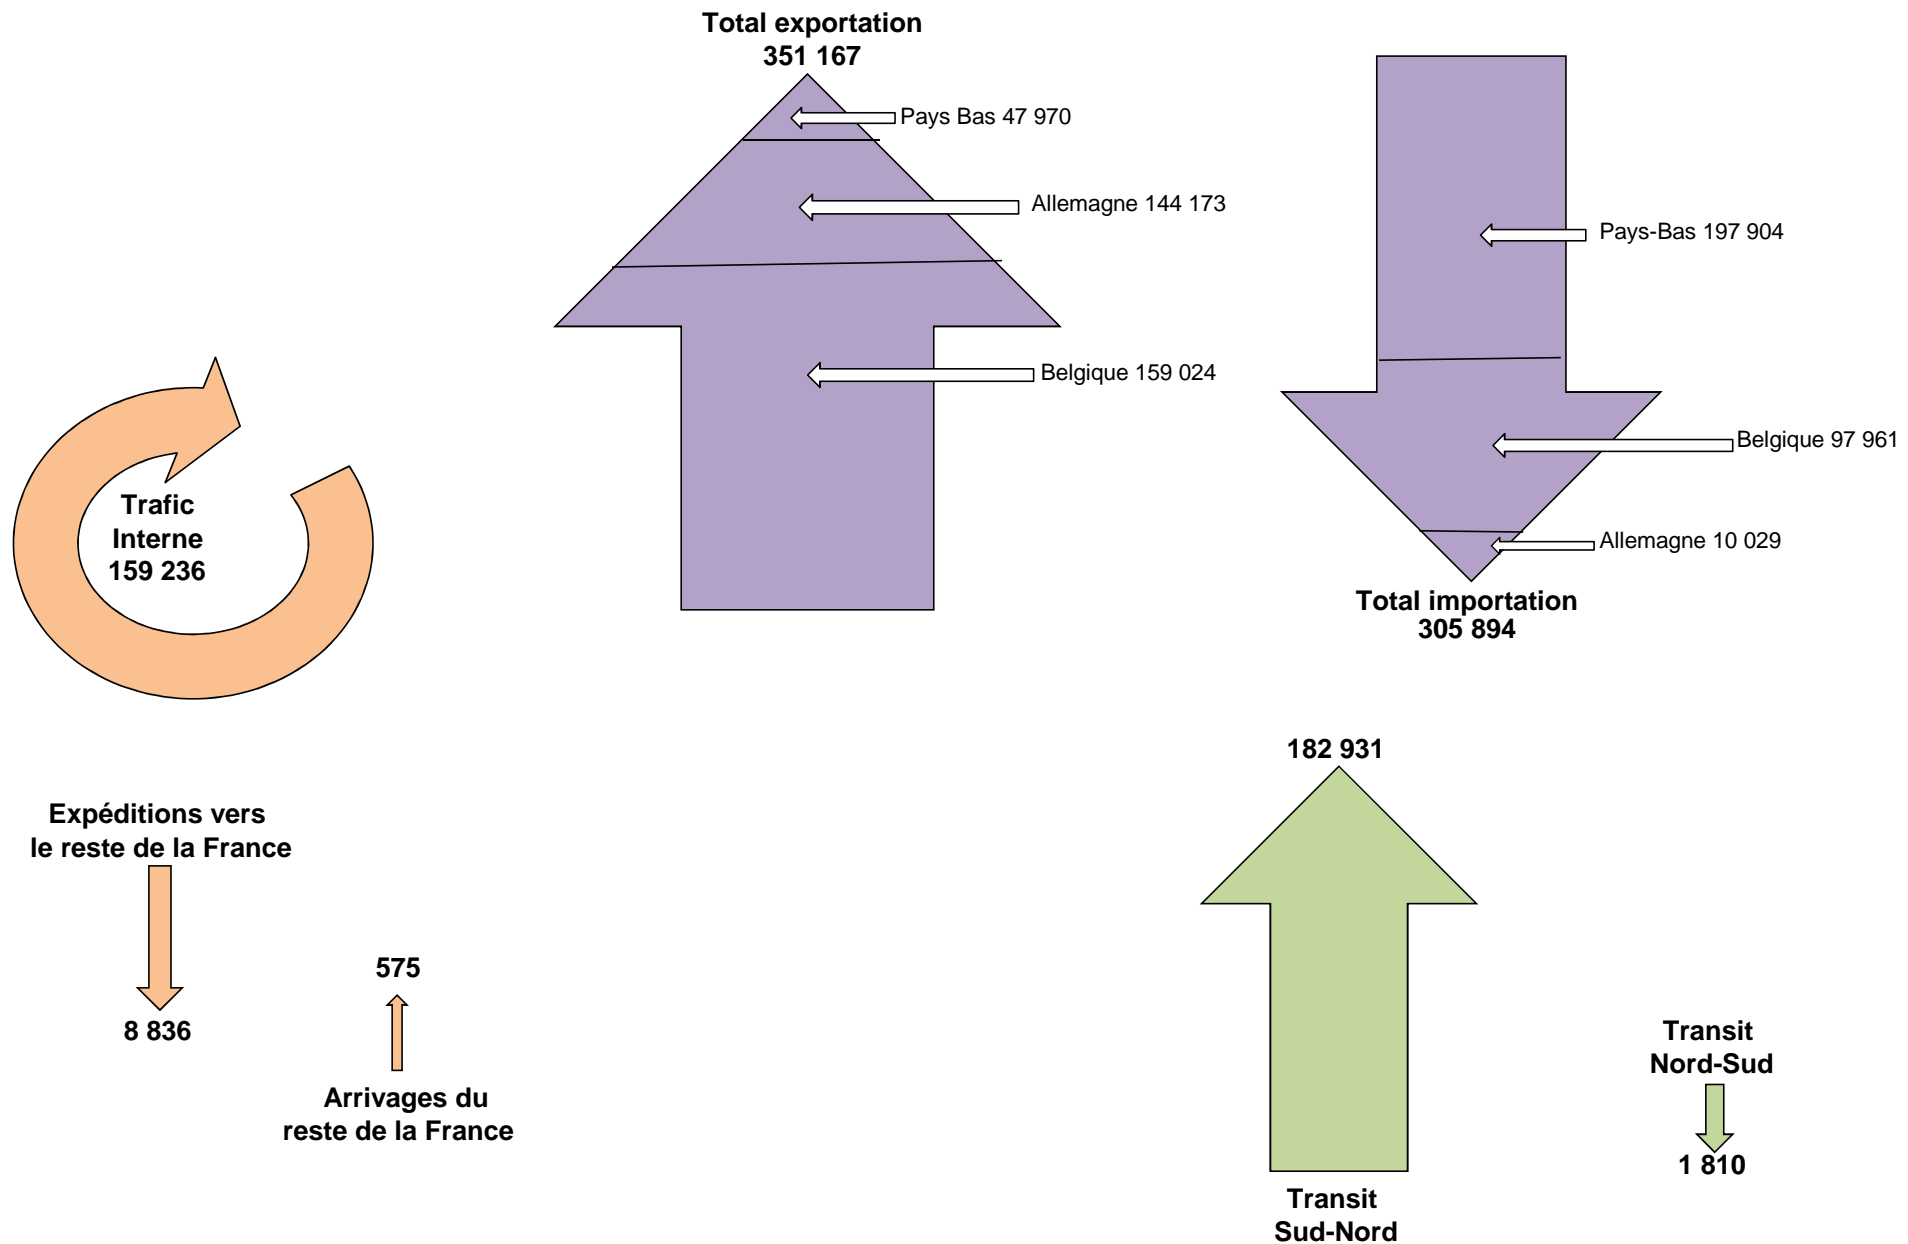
Total exportation
351 167

Pays Bas 47 970

Allemagne 144 173

Belgique 159 024

Pays-Bas 197 904

Belgique 97 961

Allemagne 10 029

Total importation
305 894

Trafic
Interne
159 236

182 931

Expéditions vers
le reste de la France

8 836

575

Arrivages du
reste de la France

Transit
Nord-Sud

1 810

Transit
Sud-Nord